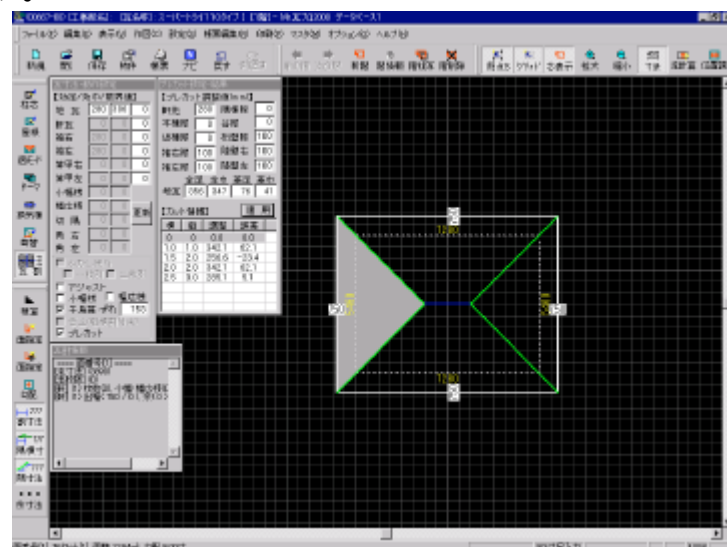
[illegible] スーパーライト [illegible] データベース

ファイル(F) 編集(E) 表示(V) 作図(D) 設定(S) 精算編集(K) 印刷(P) マスタ(M) オプション(O) ヘルプ(H)

新規 開く 保存 終了 検索 ナビ 寸法 前回 次回 挿入 屋根 追加 削除 貼付 グリッド 全表示 拡大 縮小 寸法 演算 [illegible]

【屋根/ルーフ/寸法】
勾 配 280 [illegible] 0
軒 出 0
妻 右 0
妻 左 0
半妻 右 0
半妻 左 0
入隅線
棟出
切 風
角 右
角 左
実行

アジャスト
入隅線 軒出線
斜延長 勾 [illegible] 150
プレカット

【プレカット寸法(mm)】
軒先 200 隅棟
本棟 0 谷棟 0
妻棟 0 妻 180
隅左 100 入隅右 180
隅右 100 入隅左 180
全寸 奥行 高さ 勾配
560 347 76 41

【プレカット詳細】 追 加
| 座 | 勾 | 寸法 | 高さ |
|---|---|---|---|
| 0 | 0 | 0.0 | 0.0 |
| 1.0 | 1.0 | 342.1 | 62.1 |
| 1.5 | 2.0 | 256.6 | -33.4 |
| 2.0 | 2.0 | 342.1 | 62.1 |
| 2.5 | 3.0 | 228.1 | 8.1 |

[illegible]

1280
1280
750
750
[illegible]